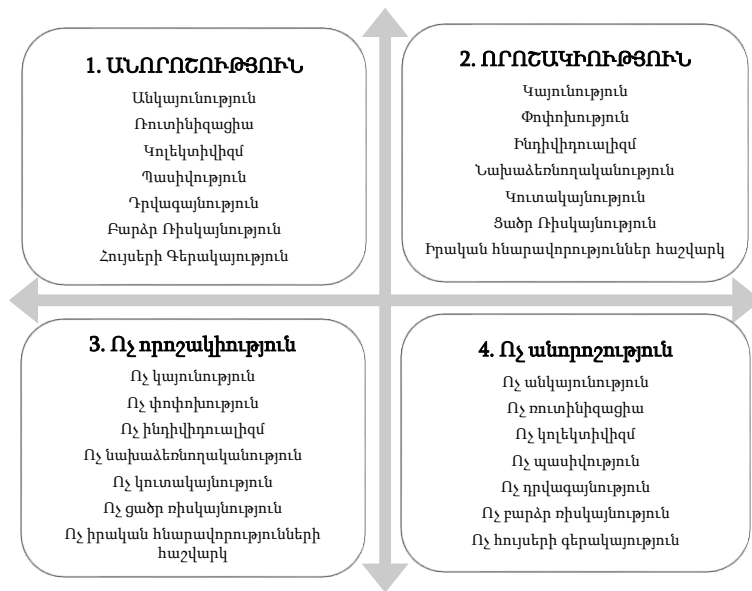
1. ԱՆՈՐՈՇՈՒԹՅՈՒՆ

Անկայունություն
Ռուտինիզացիա
Կոլեկտիվիզմ
Պասիվություն
Դրվագայնություն
Բարձր Ռիսկայնություն
Հույսերի Գերակայություն

2. ՈՐՈՇԱԿԻՈՒԹՅՈՒՆ

Կայունություն
Փոփոխություն
Ինդիվիդուալիզմ
Նախաձեռնողականություն
Կուտակայնություն
Ցածր Ռիսկայնություն
Իրական հնարավորություններ հաշվարկ

3. Ոչ որոշակիություն

Ոչ կայունություն
Ոչ փոփոխություն
Ոչ ինդիվիդուալիզմ
Ոչ նախաձեռնողականություն
Ոչ կուտակայնություն
Ոչ ցածր ռիսկայնություն
Ոչ իրական հնարավորությունների հաշվարկ

4. Ոչ անորոշություն

Ոչ անկայունություն
Ոչ ռուտինիզացիա
Ոչ կոլեկտիվիզմ
Ոչ պասիվություն
Ոչ դրվագայնություն
Ոչ բարձր ռիսկայնություն
Ոչ հույսերի գերակայություն